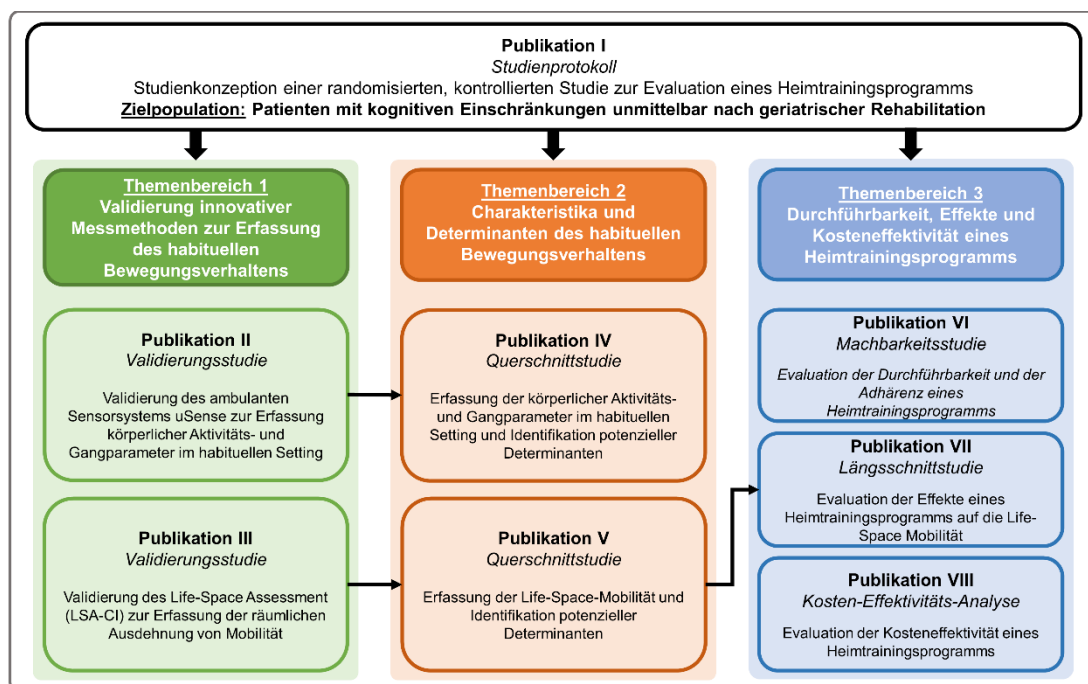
Publikation I
Studienprotokoll
Studienkonzeption einer randomisierten, kontrollierten Studie zur Evaluation eines Heimtrainingsprogramms
Zielpopulation: Patienten mit kognitiven Einschränkungen unmittelbar nach geriatrischer Rehabilitation

Themenbereich 1
Validierung innovativer Messmethoden zur Erfassung des habituellen Bewegungsverhaltens

Publikation II
Validierungsstudie
Validierung des ambulanten Sensorsystems uSense zur Erfassung körperlicher Aktivitäts- und Gangparameter im habituellen Setting

Publikation III
Validierungsstudie
Validierung des Life-Space Assessment (LSA-CI) zur Erfassung der räumlichen Ausdehnung von Mobilität

Themenbereich 2
Charakteristika und Determinanten des habituellen Bewegungsverhaltens

Publikation IV
Querschnittstudie
Erfassung der körperlicher Aktivitäts- und Gangparameter im habituellen Setting und Identifikation potenzieller Determinanten

Publikation V
Querschnittstudie
Erfassung der Life-Space-Mobilität und Identifikation potenzieller Determinanten

Themenbereich 3
Durchführbarkeit, Effekte und Kosteneffektivität eines Heimtrainingsprogramms

Publikation VI
Machbarkeitsstudie
Evaluation der Durchführbarkeit und der Adhärenz eines Heimtrainingsprogramms

Publikation VII
Längsschnittstudie
Evaluation der Effekte eines Heimtrainingsprogramms auf die Life-Space Mobilität

Publikation VIII
Kosten-Effektivitäts-Analyse
Evaluation der Kosteneffektivität eines Heimtrainingsprogramms